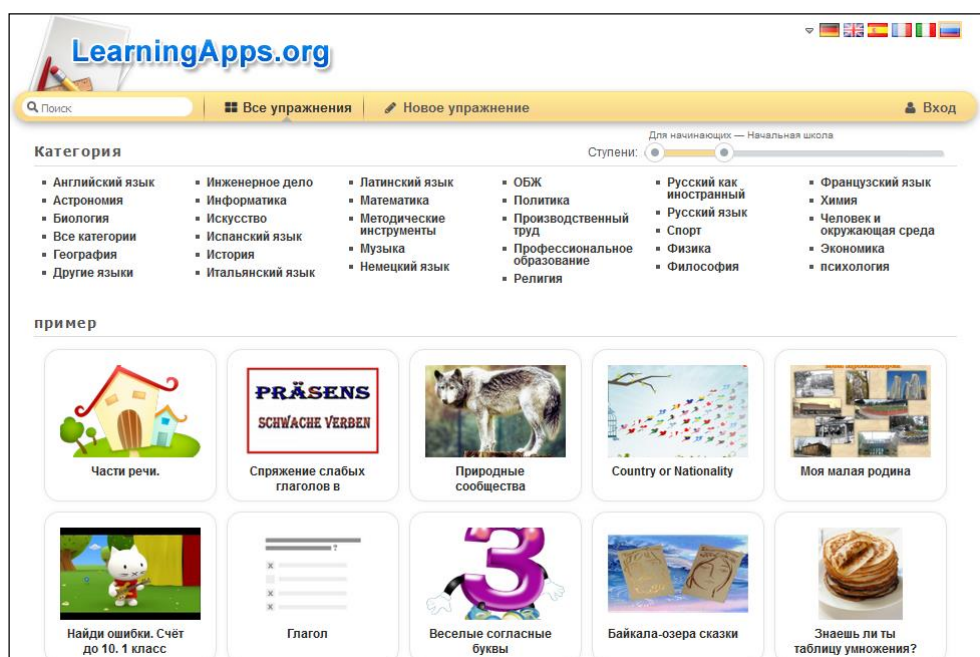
LearningApps.org

Поиск | Все упражнения | Новое упражнение | Вход

Категория

Для начинающих — Начальная школа
Ступени:

- Английский язык
- Астрономия
- Биология
- Все категории
- География
- Другие языки

- Инженерное дело
- Информатика
- Искусство
- Испанский язык
- История
- Итальянский язык

- Латинский язык
- Математика
- Методические инструменты
- Музыка
- Немецкий язык

- ОБЖ
- Политика
- Производственный труд
- Профессиональное образование
- Религия

- Русский как иностранный
- Русский язык
- Спорт
- Физика
- Философия

- Французский язык
- Химия
- Человек и окружающая среда
- Экономика
- психология

пример

Части речи.

PRÄSENS
SCHWACHE VERBEN
Спряжение слабых глаголов в

Природные сообщества

Country or Nationality

Моя малая родина

Найди ошибки. Счёт до 10. 1 класс

Глагол

3
Веселые согласные буквы

Байкала-озера сказки

Знаешь ли ты таблицу умножения?